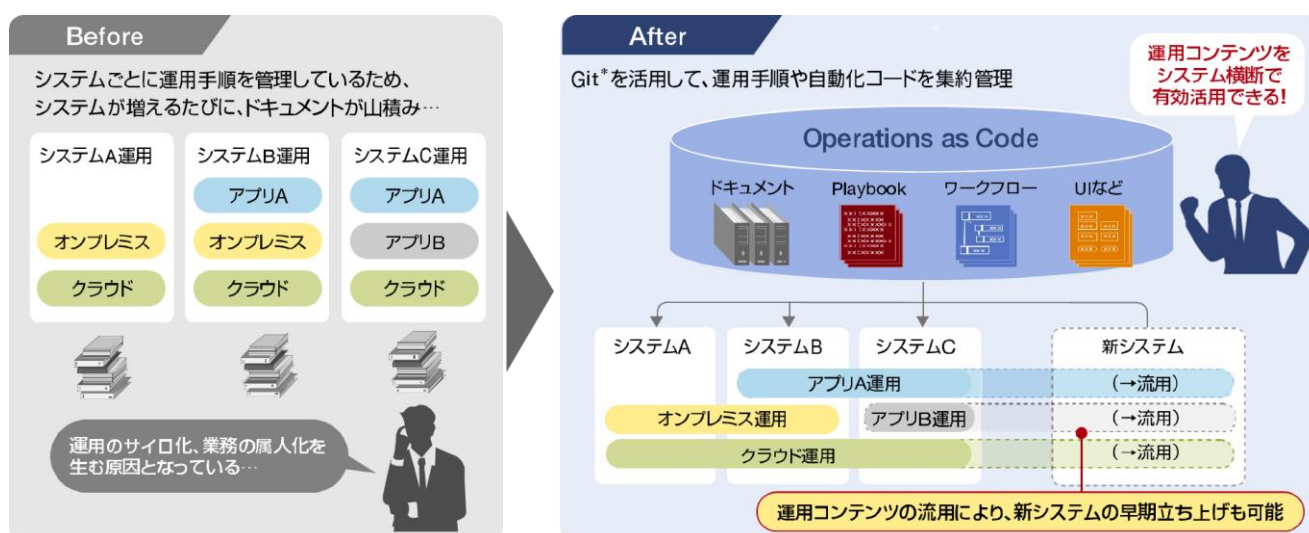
Before

システムごとに運用手順を管理しているため、システムが増えるたびに、ドキュメントが山積み…

システムA運用

オンプレミス

クラウド

システムB運用

アプリA

オンプレミス

クラウド

システムC運用

アプリA

アプリB

クラウド

運用のサイロ化、業務の属人化を生む原因となっている…

After

Git*を活用して、運用手順や自動化コードを集約管理

運用コンテンツをシステム横断で有効活用できる!

Operations as Code

ドキュメント

Playbook

ワークフロー

UIなど

システムA

システムB

システムC

新システム

アプリA運用

(→流用)

オンプレミス運用

アプリB運用

(→流用)

クラウド運用

(→流用)

運用コンテンツの流用により、新システムの早期立ち上げも可能